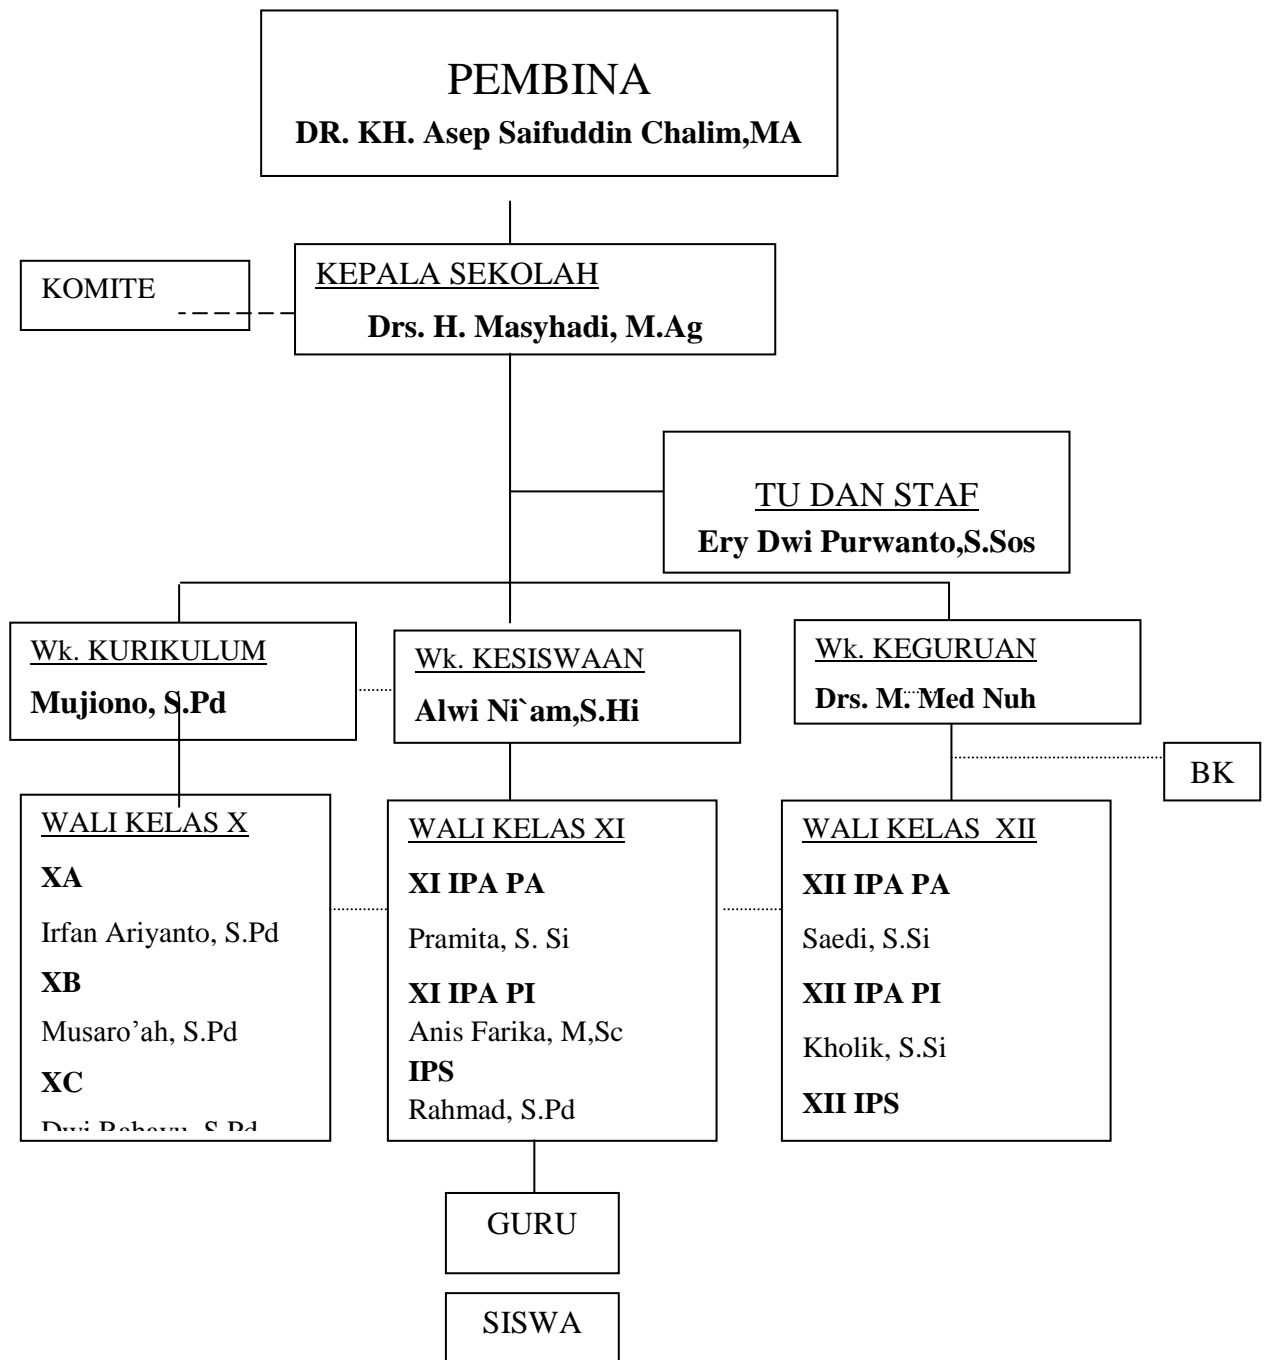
PEMBINA
DR. KH. Asep Saifuddin Chalim,MA

KOMITE

KEPALA SEKOLAH
Drs. H. Masyhadi, M.Ag

TU DAN STAF
Ery Dwi Purwanto,S.Sos

Wk. KURIKULUM
Mujiono, S.Pd

Wk. KESISWAAN
Alwi Ni`am,S.Hi

Wk. KEGURUAN
Drs. M. Med Nuh

BK

WALI KELAS X
XA
Irfan Ariyanto, S.Pd
XB
Musaro'ah, S.Pd
XC
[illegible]

WALI KELAS XI
XI IPA PA
Pramita, S. Si
XI IPA PI
Anis Farika, M,Sc
IPS
Rahmad, S.Pd

WALI KELAS XII
XII IPA PA
Saedi, S.Si
XII IPA PI
Kholik, S.Si
XII IPS

GURU

SISWA